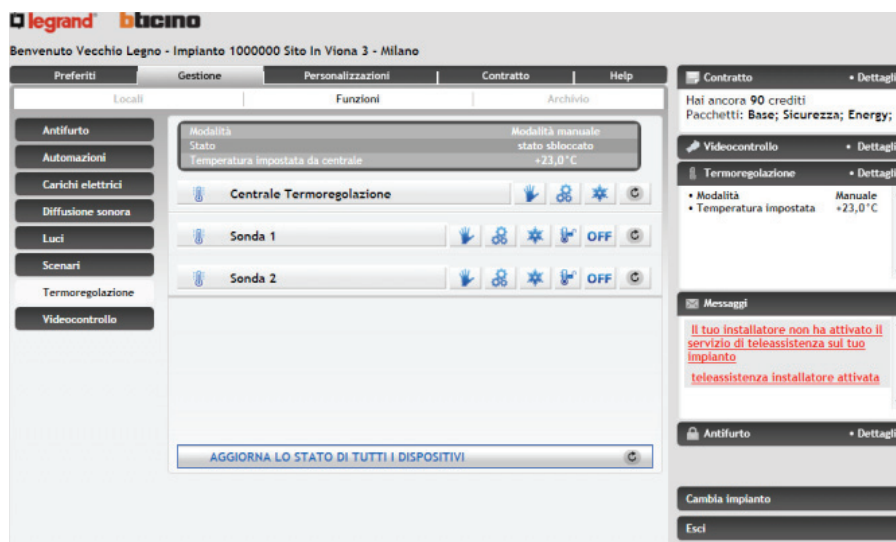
legrand® bticino

Benvenuto Vecchio Legno - Impianto 1000000 Sito In Viona 3 - Milano

Preferiti | Gestione | Personalizzazioni | Contratto | Help

Locali | Funzioni | Archivio

Antifurto
Automazioni
Carichi elettrici
Diffusione sonora
Luci
Scenari
Termoregolazione
Videocontrollo

| | |
|---|---|
| Modalità | Modalità manuale |
| Stato | stato sbloccato |
| Temperatura impostata da centrale | +23,0°C |

Centrale Termoregolazione

Sonda 1 OFF

Sonda 2 OFF

AGGIORNA LO STATO DI TUTTI I DISPOSITIVI

Contratto • Dettagli
Hai ancora 90 crediti
Pacchetti: Base; Sicurezza; Energy;

Videocontrollo • Dettagli

Termoregolazione • Dettagli
• Modalità Manuale
• Temperatura impostata +23,0°C

Messaggi
Il tuo installatore non ha attivato il servizio di teleassistenza sul tuo impianto
teleassistenza installatore attivata

Antifurto • Dettagli

Cambia impianto

Esci